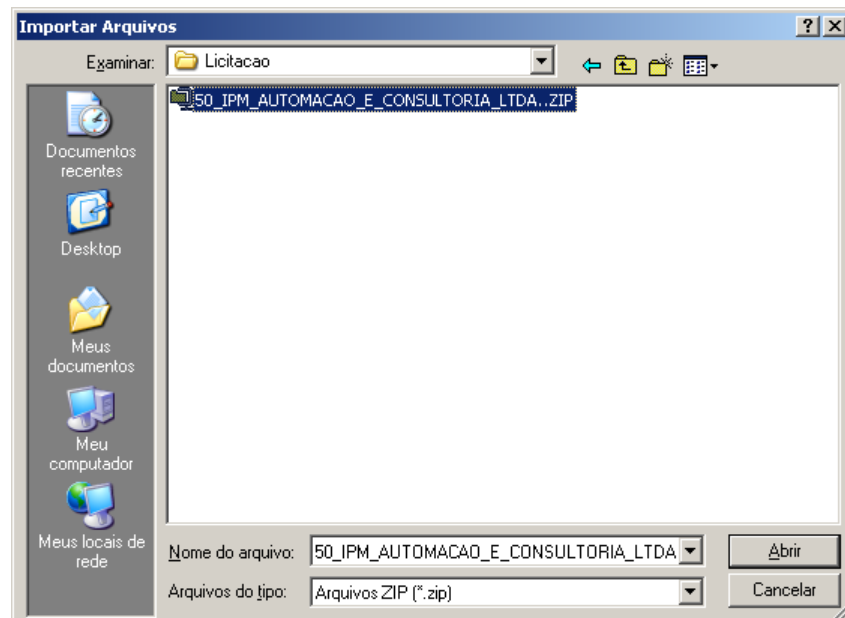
Importar Arquivos

? X

Examinar: Licitacao

50_IPM_AUTOMACAO_E_CONSULTORIA_LTDA..ZIP

Documentos recentes

Desktop

Meus documentos

Meu computador

Meus locais de rede

Nome do arquivo: 50_IPM_AUTOMACAO_E_CONSULTORIA_LTDA

Arquivos do tipo: Arquivos ZIP (*.zip)

Abrir

Cancelar